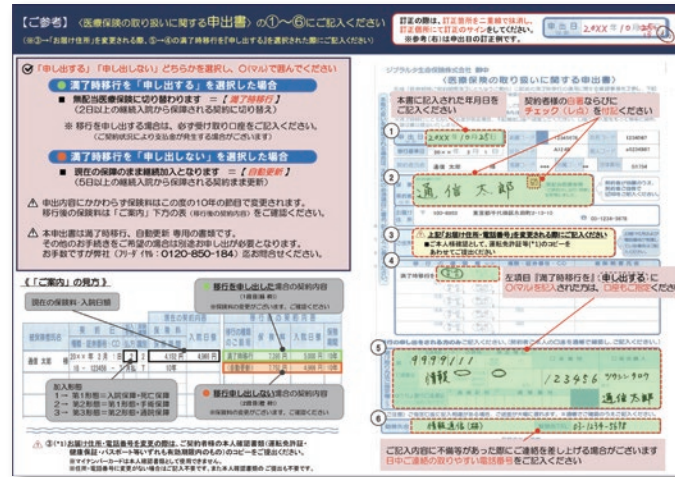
【ご参考】〈医療保険の取り扱いに関する申出書〉の①〜⑥にご記入ください

（※③→「お届け住所」を変更される際、⑤→④の満了時移行を「申し出る」を選択された際にご記入ください）

訂正の際は、訂正箇所を二重線で抹消し、訂正箇所にて訂正のサインをしてください。
※参考（右）は申出日の訂正例です。

申出日 2XX年10月25日

「申し出る」「申し出ない」どちらかを選択し、○(マル)で囲んでください

満了時移行を「申し出る」を選択した場合

無配当医療保険に切り替わります ＝【満了時移行】
（2日以上の継続入院から保障される契約になります）

※ 移行を申し出る場合は、必ず受付取り日後をご記入ください。
（ご契約状況により受取金が発生する場合がございます）

満了時移行を「申し出ない」を選択した場合

現在の保障のまま継続加入となります ＝【自動更新】
（5日以上の継続入院から保障される契約のまま更新）

申出内容にかかわらず保障期間はこの度の10年の節目で変更されます。
移行後の保障料は「ご案内」下方の表（移行後の契約内容）をご確認ください。

本申出書は満了時移行、自動更新 専用の書類です。
その他のお手続きをご希望の場合は別途お申し出が必要となります。
お手数ですが弊社（フリーダイヤル）0120-850-184）までお問合せください。

〔「ご案内」の見方〕

現在の保障料・入院日額

移行を申し出た場合の契約内容

加入形態
1→ 第1形態＝入院保障・死亡保障
2→ 第2形態＝第1形態＋手術保障
3→ 第3形態＝第2形態＋通院保障

移行を申し出ない場合の契約内容

③(*1)お届け住所・電話番号を変更の際は、ご契約者様の本人確認書類（運転免許証・健康保険証・パスポート等）いずれも有効期限内のもの）のコピーをご提出ください。
※マイナンバーは本人確認書類として使用できません。
※住所・電話番号に変更がない場合はご記入不要です。また本人確認書類のご提出も不要です。

ジブラルタ生命保険株式会社 御中
〈医療保険の取り扱いに関する申出書〉

本書に記入された年月日をご記入ください

契約者様の自署ならびにチェック（レ点）を付記ください

通信 太郎

上記「お届け住所」・電話番号を変更される場合にご記入ください
■本人様確認として、運転免許証等(*1)のコピーをあわせてご提出ください

満了時移行

左項目『満了時移行を「申し出る」に○(マル)を記入されたうえ、口座をご確認ください

99991111
ジブラルタ 123456 ジブラルタロウ
通信 太郎

携帯 01-1234-5678

ご記入内容に不備等があった際にご連絡を差し上げる場合がございます
日中ご連絡の取りやすい電話番号をご記入ください